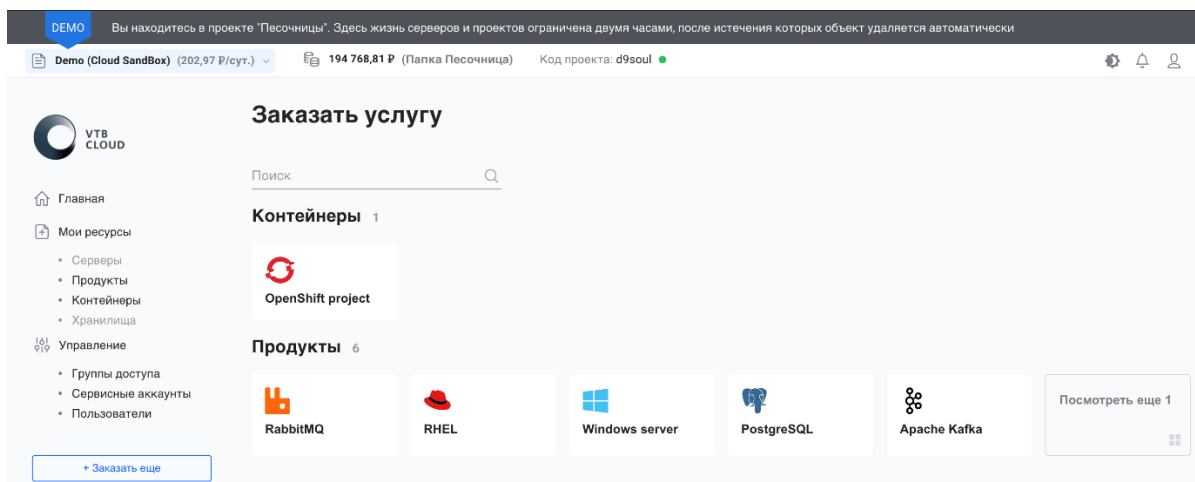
DEMO Вы находитесь в проекте "Песочницы". Здесь жизнь серверов и проектов ограничена двумя часами, после истечения которых объект удаляется автоматически

Demo (Cloud SandBox) (202,97 ₽/сут.)

194 768,81 ₽ (Папка Песочница)

Код проекта: d9soul

VTB CLOUD

Главная

Мои ресурсы

• Серверы
• Продукты
• Контейнеры
• Хранилища

Управление

• Группы доступа
• Сервисные аккаунты
• Пользователи

+ Заказать еще

Заказать услугу

Поиск

Контейнеры 1

OpenShift project

Продукты 6

RabbitMQ

RHEL

Windows server

PostgreSQL

Apache Kafka

Посмотреть еще 1